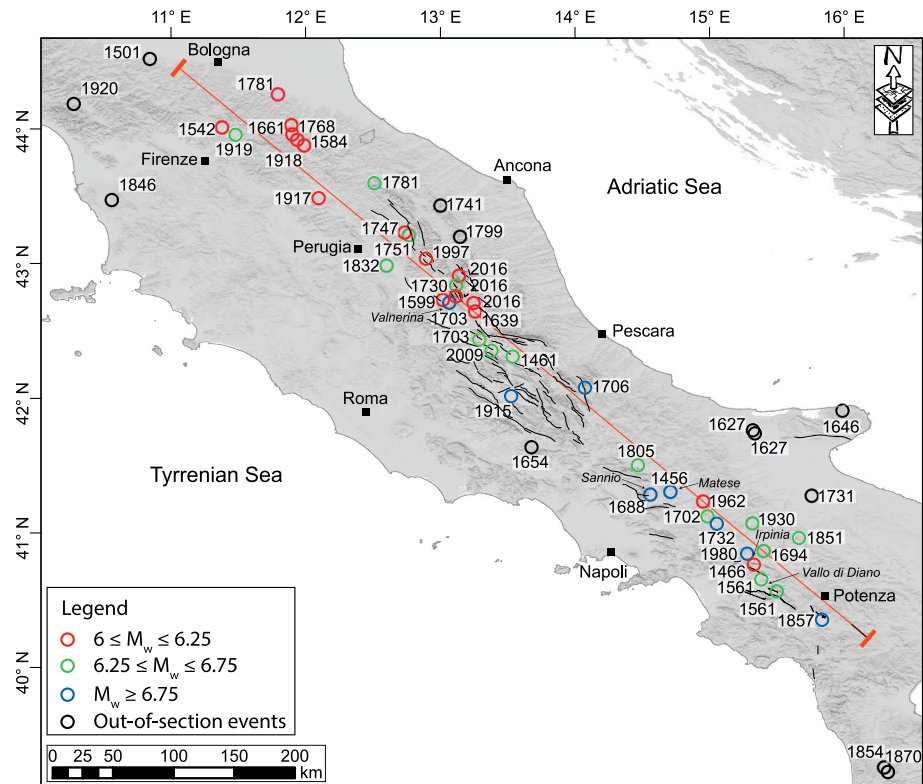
11° E
12° E
13° E
14° E
15° E
16° E

44° N
43° N
42° N
41° N
40° N

N

1501
Bologna
1920
1781
1542
1661
1768
1919
1584
Firenze
1918
1846
1917
1781
Ancona
Adriatic Sea
1741
1799
1747
Perugia
1751
1997
1832
2016
1730
2016
1599
2016
Valnerina
1703
1639
Pescara
1703
2009
1461
1706
Roma
1915
1646
1627
1627
Tyrrenian Sea
1654
1805
1456
Sannio
Matese
1731
1688
1962
1702
1930
Irpinia
1851
1732
1980
1694
1466
Vallo di Diano
1561
1561
Potenza
1857
Napoli

Legend
$6 \leq M_w \leq 6.25$
$6.25 \leq M_w \leq 6.75$
$M_w \geq 6.75$
Out-of-section events

0 25 50 100 150 200
km

1854
1870